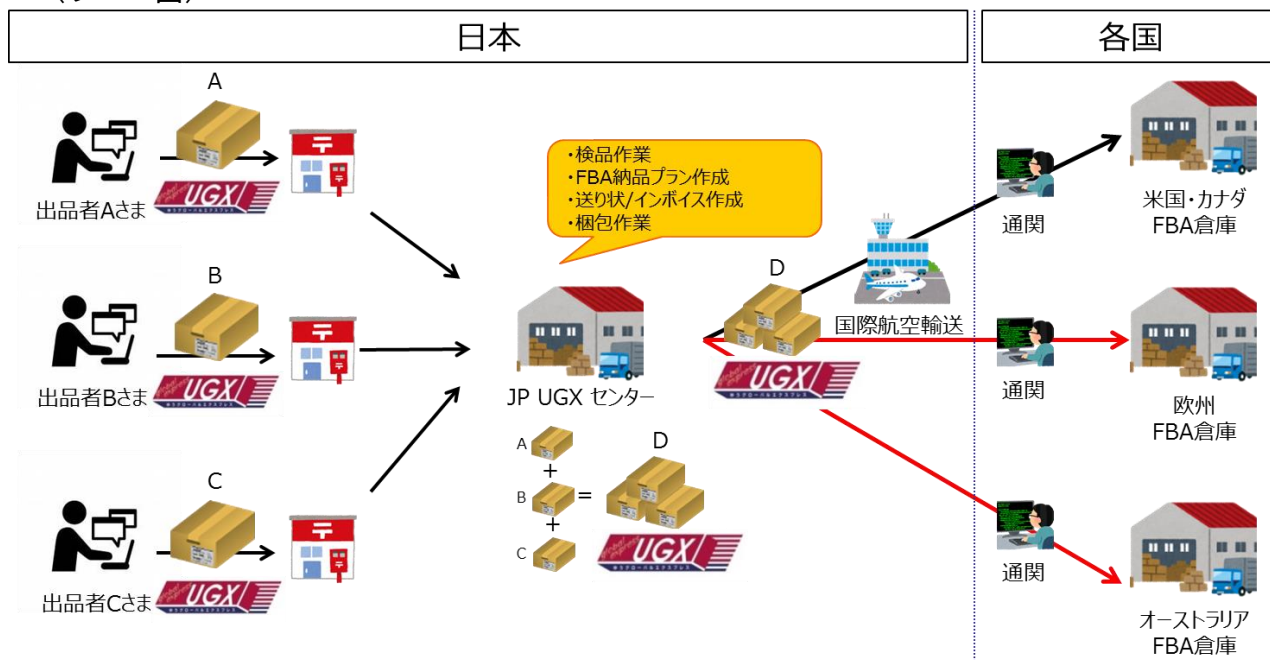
日本

各国

A

出品者Aさま

UGX

・検品作業
・FBA納品プラン作成
・送り状/インボイス作成
・梱包作業

B

出品者Bさま

UGX

C

出品者Cさま

UGX

JP UGX センター

A
+
B =
+
C

D

UGX

D

国際航空輸送

UGX

通関

米国・カナダ
FBA倉庫

通関

欧州
FBA倉庫

通関

オーストラリア
FBA倉庫